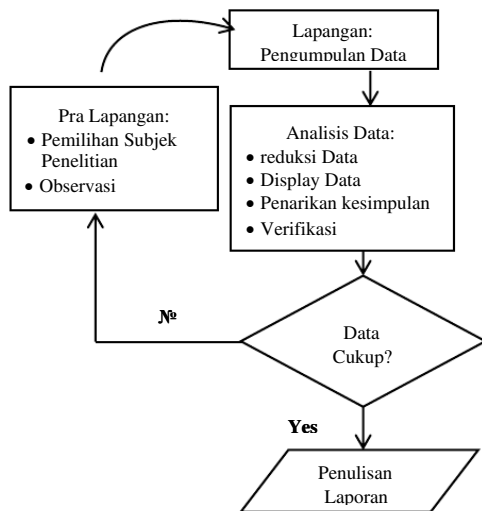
Lapangan:
Pengumpulan Data

Pra Lapangan:
• Pemilihan Subjek Penelitian
• Observasi

Analisis Data:
• reduksi Data
• Display Data
• Penarikan kesimpulan
• Verifikasi

№

Data
Cukup?

Yes

Penulisan
Laporan